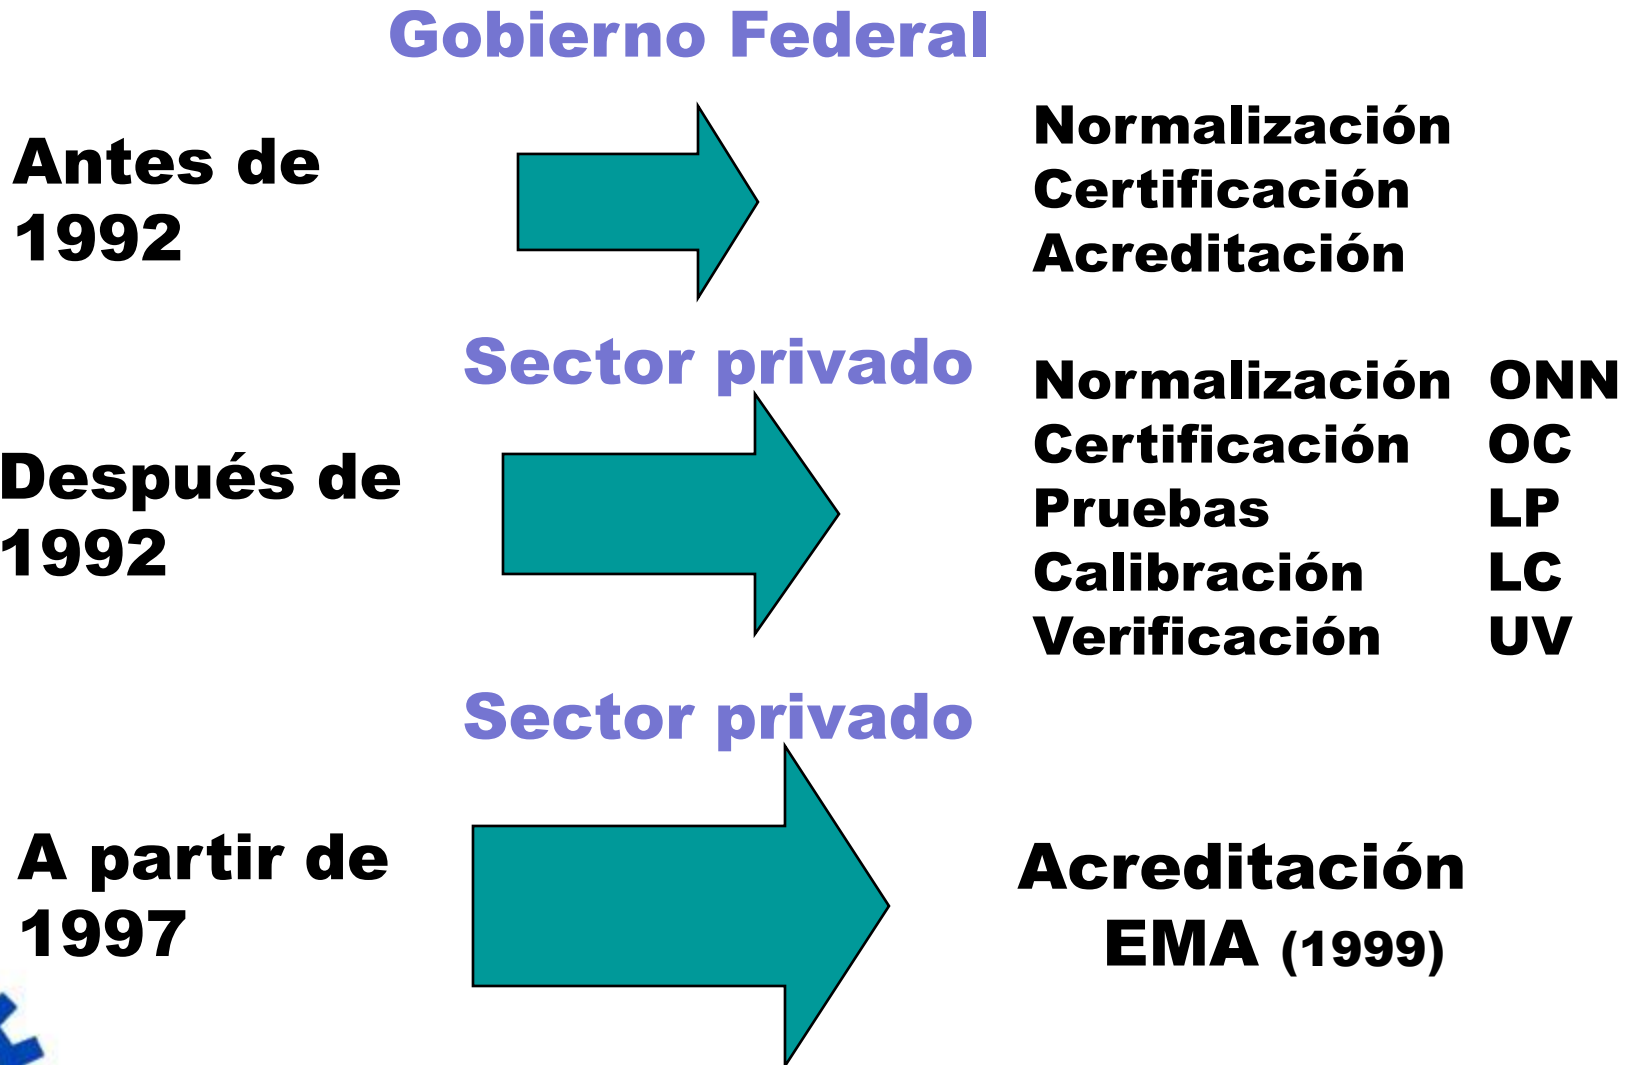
Gobierno Federal

Antes de 1992

Normalización
Certificación
Acreditación

Sector privado

Después de 1992

Normalización ONN
Certificación OC
Pruebas LP
Calibración LC
Verificación UV

Sector privado

A partir de 1997

Acreditación
EMA (1999)